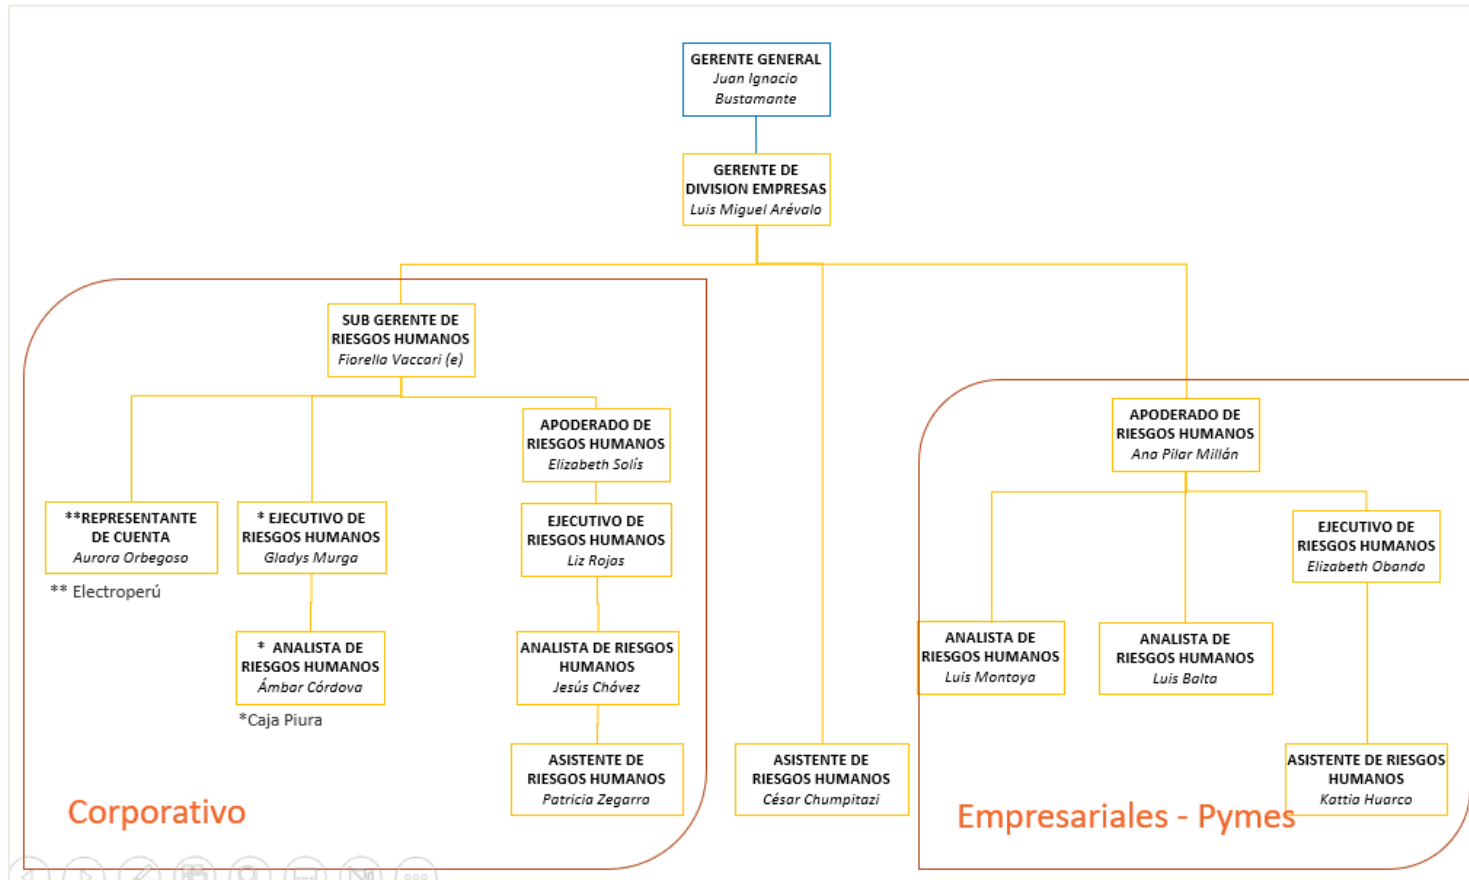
GERENTE GENERAL
Juan Ignacio Bustamante

GERENTE DE DIVISION EMPRESAS
Luis Miguel Arévalo

SUB GERENTE DE RIESGOS HUMANOS
Fiorella Vaccari (e)

**REPRESENTANTE DE CUENTA
Aurora Orbegoso

** Electroperú

* EJECUTIVO DE RIESGOS HUMANOS
Gladys Murga

* ANALISTA DE RIESGOS HUMANOS
Ámbar Córdova

*Caja Piura

APODERADO DE RIESGOS HUMANOS
Elizabeth Solís

EJECUTIVO DE RIESGOS HUMANOS
Liz Rojas

ANALISTA DE RIESGOS HUMANOS
Jesús Chávez

ASISTENTE DE RIESGOS HUMANOS
Patricia Zegarra

Corporativo

ASISTENTE DE RIESGOS HUMANOS
César Chumpitazi

APODERADO DE RIESGOS HUMANOS
Ana Pilar Millán

ANALISTA DE RIESGOS HUMANOS
Luis Montoya

ANALISTA DE RIESGOS HUMANOS
Luis Balta

EJECUTIVO DE RIESGOS HUMANOS
Elizabeth Obando

ASISTENTE DE RIESGOS HUMANOS
Kattia Huarco

Empresariales - Pymes